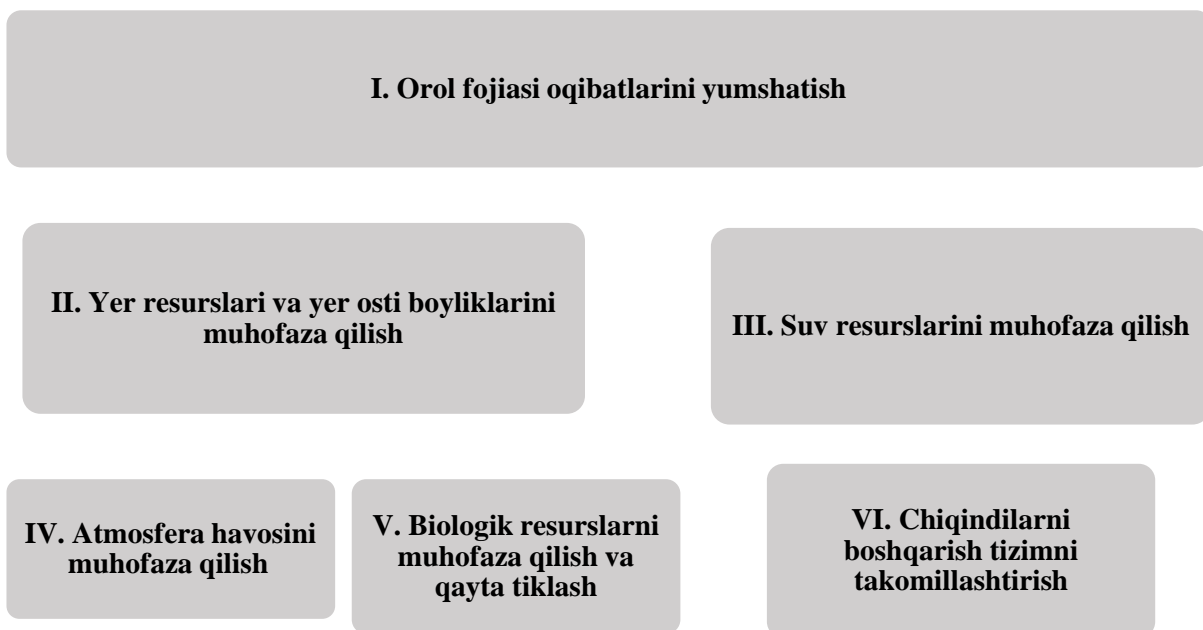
I. Orol fojiasi oqibatlarini yumshatish

II. Yer resurslari va yer osti boyliklarini muhofaza qilish

III. Suv resurslarini muhofaza qilish

IV. Atmosfera havosini muhofaza qilish

V. Biologik resurslarni muhofaza qilish va qayta tiklash

VI. Chiqindilarni boshqarish tizimni takomillashtirish